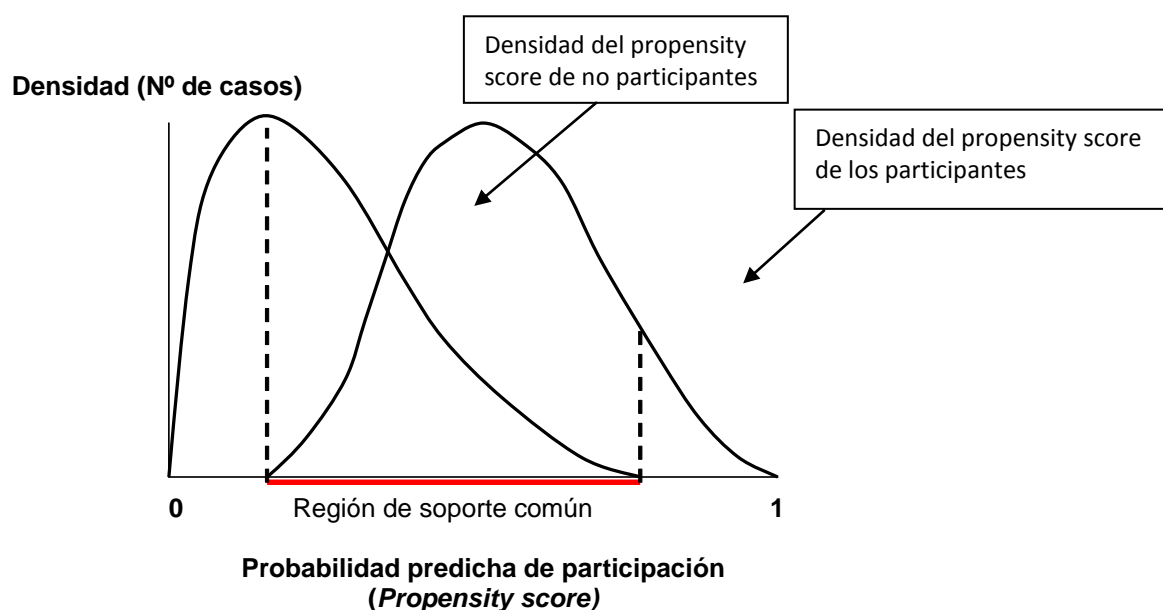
Densidad del propensity score de no participantes

Densidad (Nº de casos)

Densidad del propensity score de los participantes

0

Región de soporte común

1

Probabilidad predicha de participación (*Propensity score)*